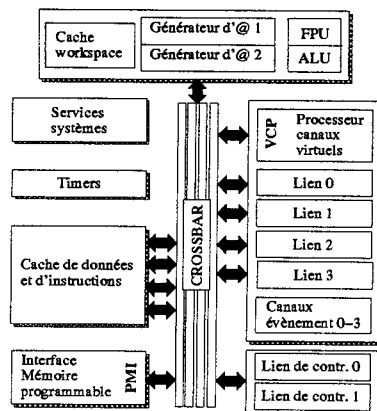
Cache workspace

Générateur d'@ 1

Générateur d'@ 2

FPU

ALU

Services systèmes

VCP

Processeur canaux virtuels

Timers

Lien 0

Lien 1

CROSSBAR

Lien 2

Cache de données et d'instructions

Lien 3

Canaux évènement 0–3

Interface Mémoire programmable

PMI

Lien de contr. 0

Lien de contr. 1